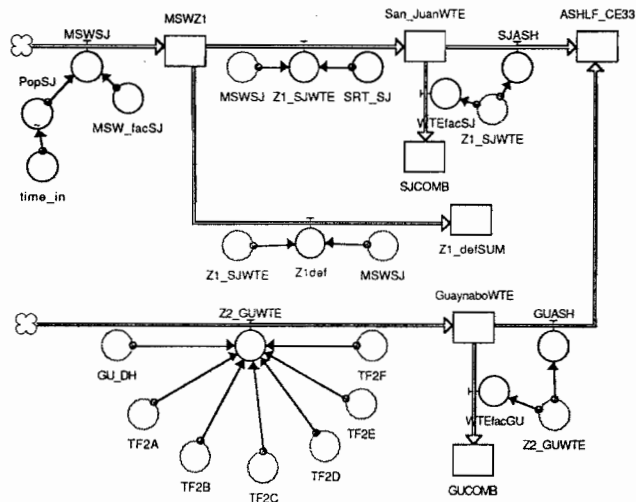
MSWSJ
MSWZ1
San_JuanWTE
SJASH
ASHLF_CE33
PopSJ
MSW_facSJ
time_in
MSWSJ
Z1_SJWTE
SRT_SJ
WTEfacSJ
Z1_SJWTE
SJCOMB
Z1_SJWTE
Z1def
MSWSJ
Z1_defSUM
Z2_GUWTE
GuaynaboWTE
GUASH
GU_DH
TF2F
TF2A
TF2B
TF2C
TF2D
TF2E
WTEfacGU
Z2_GUWTE
GUCOMB